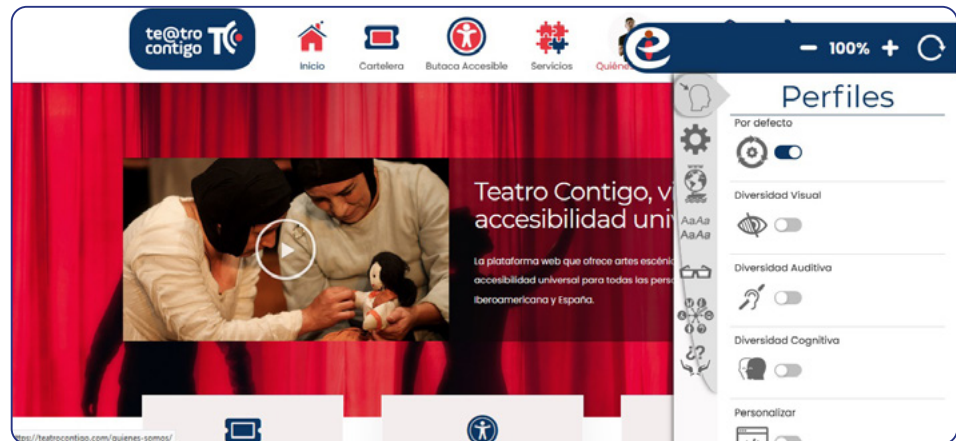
te@tro contigo TC

Inicio Cartelera Butaca Accesible Servicios Quiéne

− 100% +

Perfiles

Por defecto

Diversidad Visual

Diversidad Auditiva

Diversidad Cognitiva

Personalizar

AaAa AaAa

Teatro Contigo, v accesibilidad univ

La plataforma web que ofrece artes escénic accesibilidad universal para todas las perso Iberoamericana y España.

ttps://teatrocontigo.com/quienes-somos/